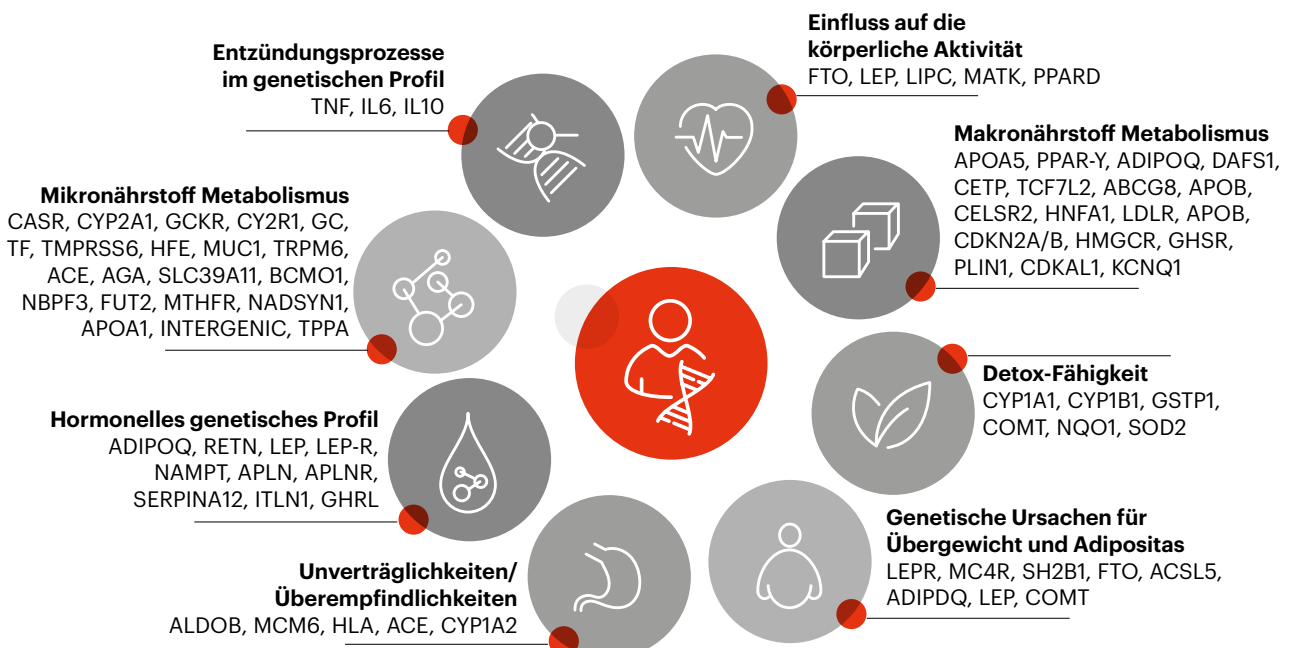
Entzündungsprozesse im genetischen Profil
TNF, IL6, IL10

Einfluss auf die körperliche Aktivität
FTO, LEP, LIPC, MATK, PPARD

Makronährstoff Metabolismus
APOA5, PPAR-Y, ADIPOQ, DAFS1, CETP, TCF7L2, ABCG8, APOB, CELSR2, HNFA1, LDLR, APOB, CDKN2A/B, HMGCR, GHSR, PLIN1, CDKAL1, KCNQ1

Mikronährstoff Metabolismus
CASR, CYP2A1, GCKR, CY2R1, GC, TF, TMPRSS6, HFE, MUC1, TRPM6, ACE, AGA, SLC39A11, BCMO1, NBPF3, FUT2, MTHFR, NADSYN1, APOA1, INTERGENIC, TPPA

Detox-Fähigkeit
CYP1A1, CYP1B1, GSTP1, COMT, NQO1, SOD2

Hormonelles genetisches Profil
ADIPOQ, RETN, LEP, LEP-R, NAMPT, APLN, APLNR, SERPINA12, ITLN1, GHRL

Genetische Ursachen für Übergewicht und Adipositas
LEPR, MC4R, SH2B1, FTO, ACSL5, ADIPDQ, LEP, COMT

Unverträglichkeiten/ Überempfindlichkeiten
ALDOB, MCM6, HLA, ACE, CYP1A2